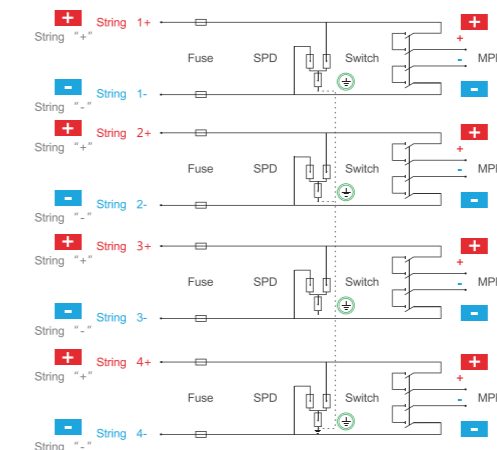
+ String 1+
String "+"
Fuse SPD Switch
+ - MPI
- String 1-
String "-"

+ String 2+
String "+"
Fuse SPD Switch
+ - MPI
- String 2-
String "-"

+ String 3+
String "+"
Fuse SPD Switch
+ - MPI
- String 3-
String "-"

+ String 4+
String "+"
Fuse SPD Switch
+ - MPI
- String 4-
String "-"